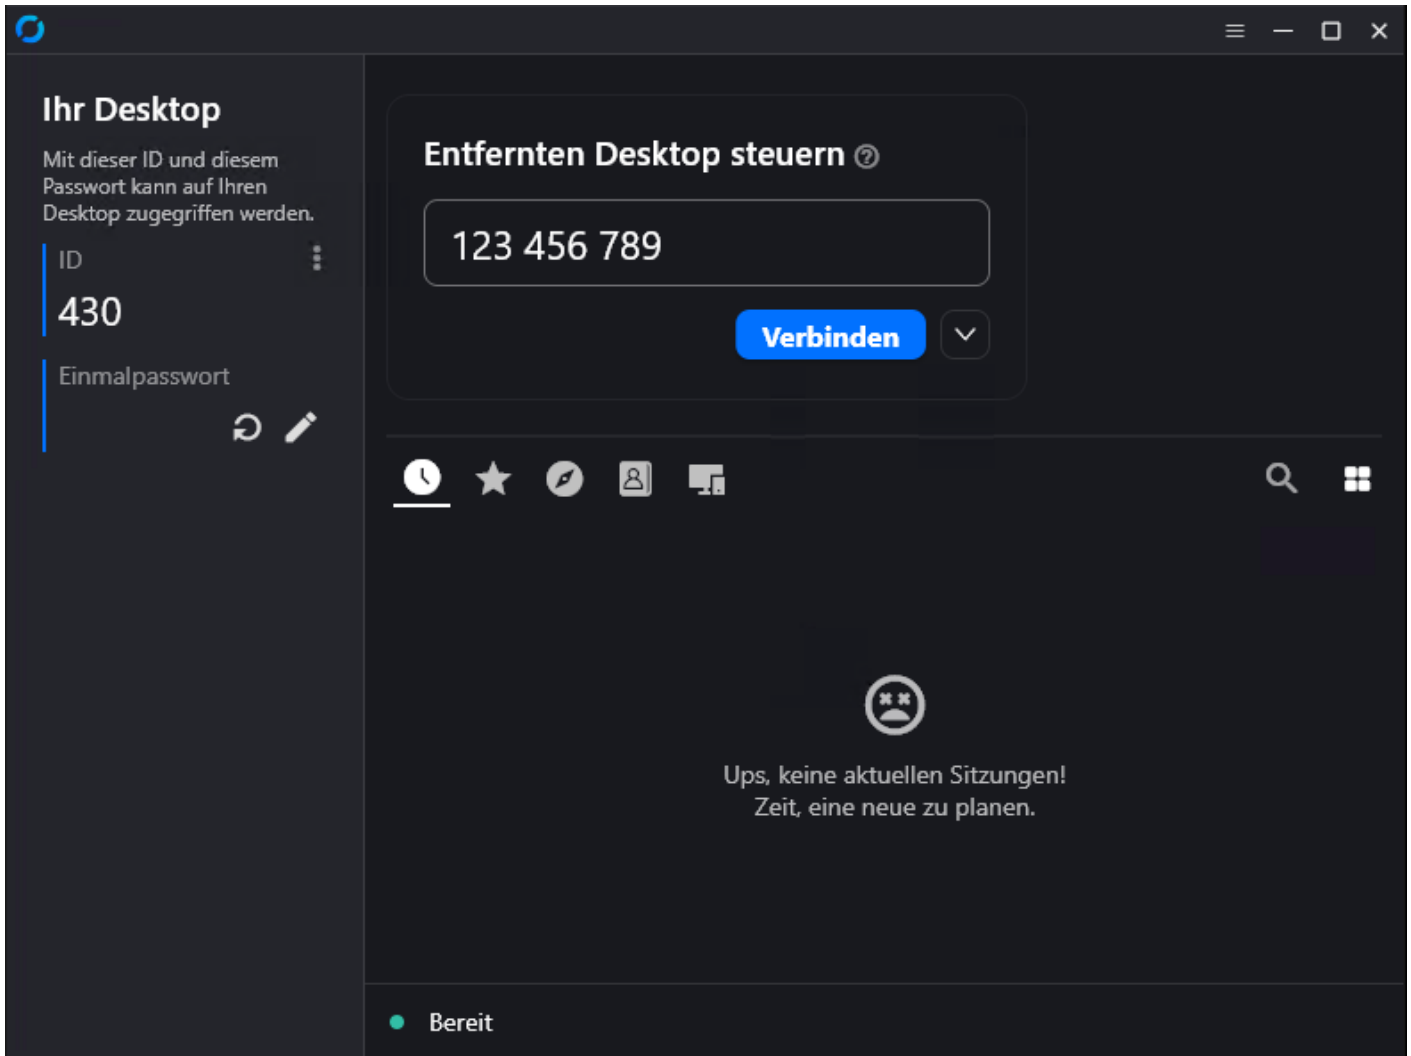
Ihr Desktop

Mit dieser ID und diesem Passwort kann auf Ihren Desktop zugegriffen werden.

ID

430

Einmalpasswort

Entfernten Desktop steuern

123 456 789

Verbinden

Ups, keine aktuellen Sitzungen!
Zeit, eine neue zu planen.

Bereit